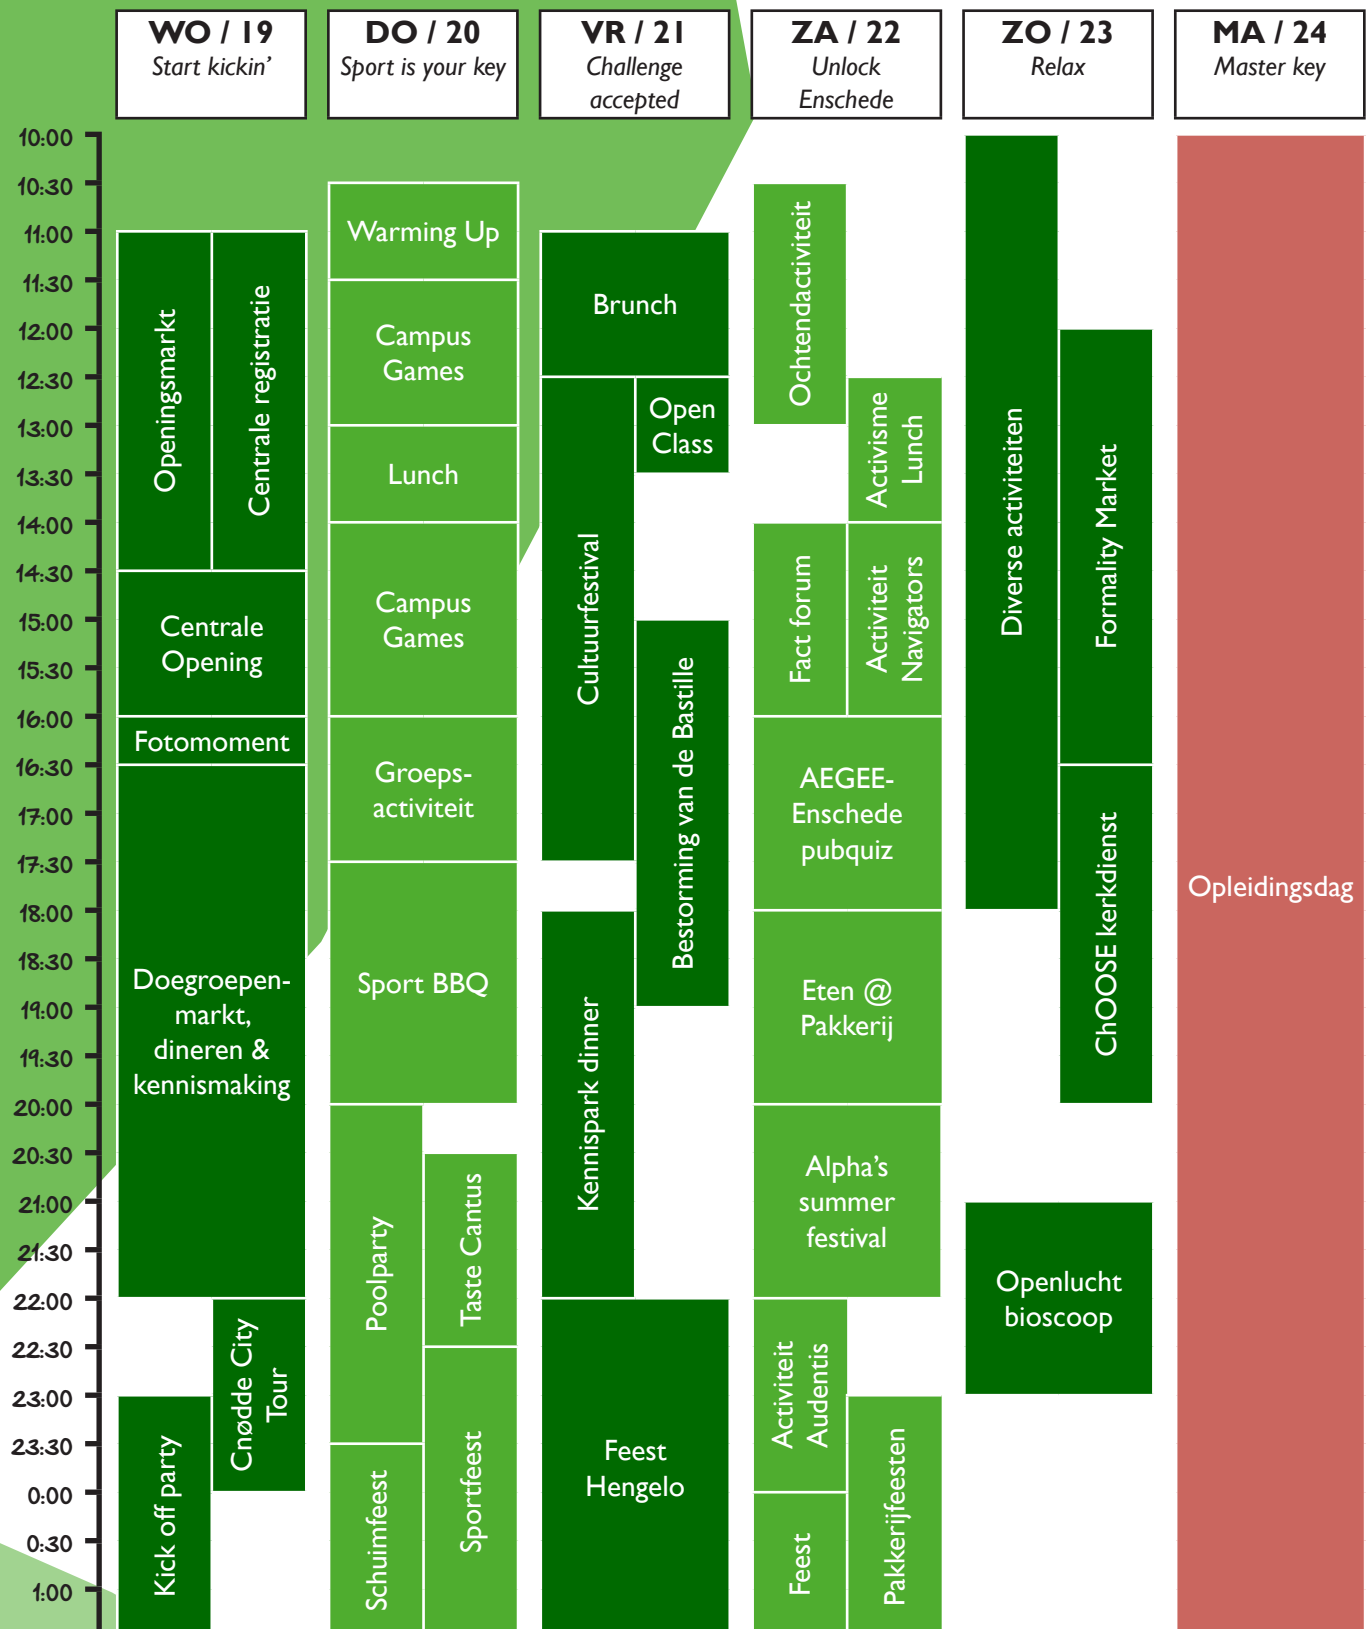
WO / 19
Start kickin'

DO / 20
Sport is your key

VR / 21
Challenge accepted

ZA / 22
Unlock Enschede

ZO / 23
Relax

MA / 24
Master key

10:00
10:30
11:00
11:30
12:00
12:30
13:00
13:30
14:00
14:30
15:00
15:30
16:00
16:30
17:00
17:30
18:00
18:30
19:00
19:30
20:00
20:30
21:00
21:30
22:00
22:30
23:00
23:30
0:00
0:30
1:00

Openingsmarkt
Centrale registratie
Centrale Opening
Fotomoment
Doegroepen-markt, dineren & kennismaking
Cnødde City Tour
Kick off party

Warming Up
Campus Games
Lunch
Campus Games
Groeps-activiteit
Sport BBQ
Poolparty
Taste Cantus
Schuimfeest
Sportfeest

Brunch
Open Class
Cultuurfestival
Bestorming van de Bastille
Kennispark dinner
Feest Hengelo

Ochtendactiviteit
Activisme Lunch
Fact forum
Activiteit Navigators
AEGEE-Enschede pubquiz
Eten @ Pakkerij
Alpha's summer festival
Activiteit Audentis
Feest
Pakkerijfeesten

Diverse activiteiten
Formality Market
ChOOSE kerkdienst
Openlucht bioscoop

Opleidingsdag